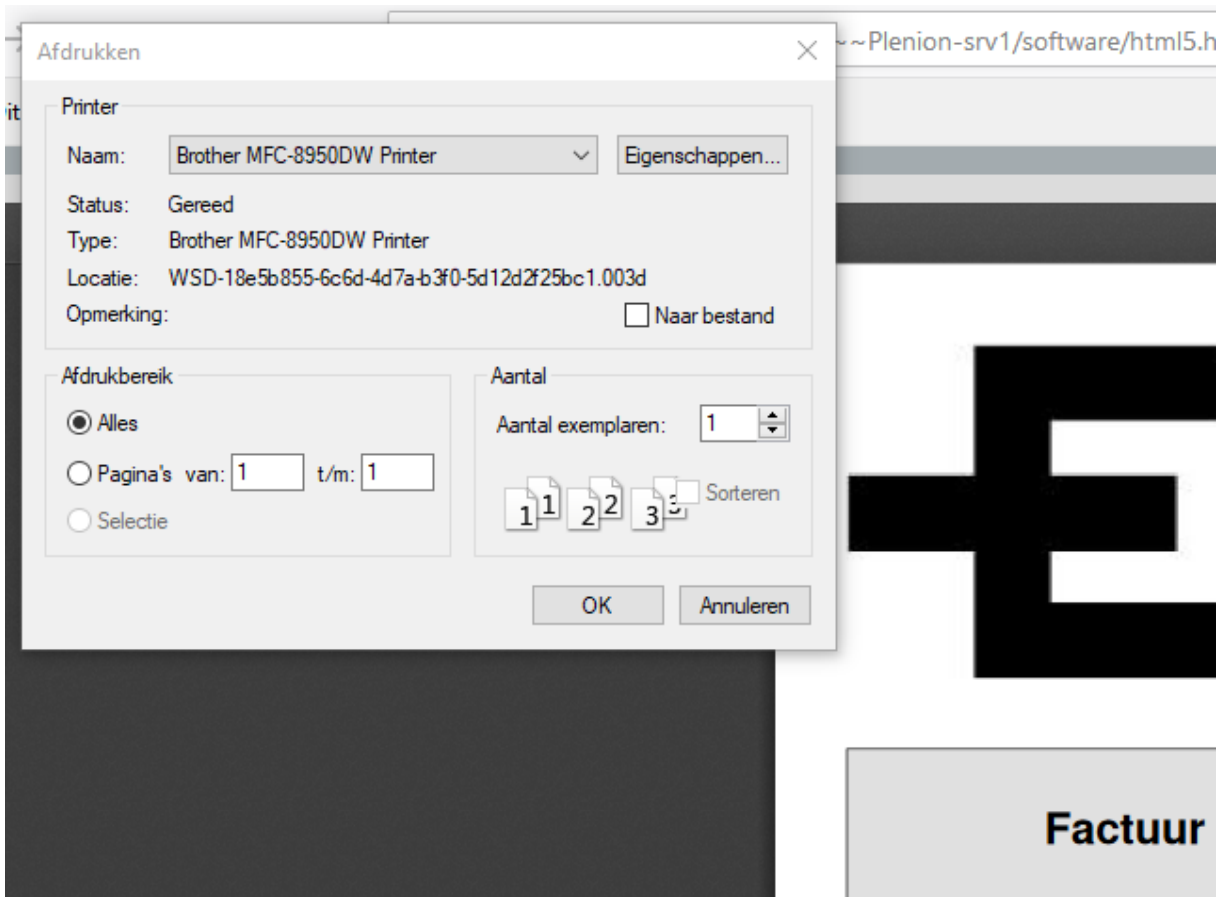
~~Plenion-srv1/software/html5.h

vit

Afdrukken

Printer

Naam: Brother MFC-8950DW Printer

Eigenschappen...

Status: Gereed

Type: Brother MFC-8950DW Printer

Locatie: WSD-18e5b855-6c6d-4d7a-b3f0-5d12d2f25bc1.003d

Opmerking:

Naar bestand

Afdrukbereik

Alles

Pagina's van: 1 t/m: 1

Selectie

Aantal

Aantal exemplaren: 1

1 1 2 2 3 3

Sorteren

OK

Annuleren

E

Factuur